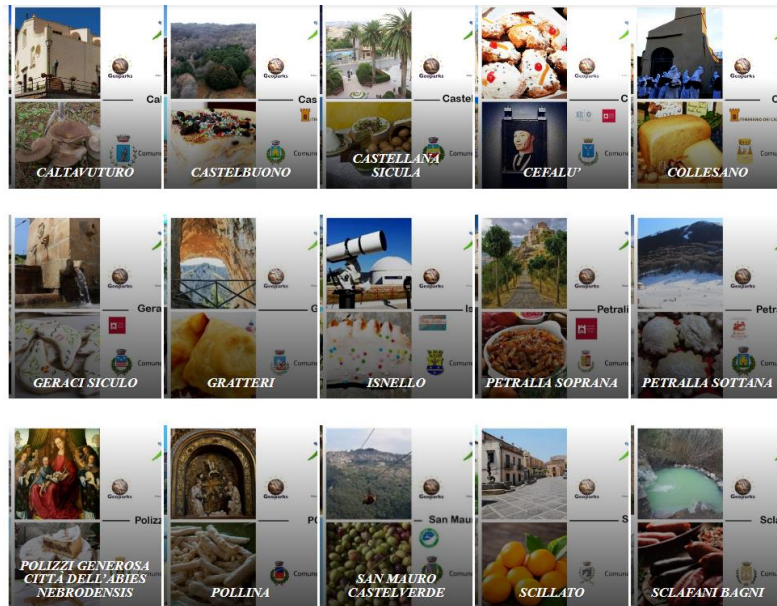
Geoparks
Cal
Comun
CALTAVUTURO

Geoparks
Cast
CASTELBUONO

Geoparks
Castel
Comun
CASTELLANA SICULA

Geoparks
C
CEFALU'

Geoparks
C
COMUNE DI CO
COLLESANO

Geoparks
Gera
Comun
GERACI SICULO

Geoparks
G
GRATTERI

Geoparks
Is
Comun
ISNELLO

Geoparks
Petrali
PETRALIA SOPRANA

Geoparks
Petr
PETRALIA SOTTANA

Geoparks
Polizz
POLIZZI GENEROSA CITTÀ DELL'ABIES NEBRODENSIS

Geoparks
Po
Comun
POLLINA

Geoparks
San Mau
Comun
SAN MAURO CASTELVERDE

Geoparks
S
SCILLATO

Geoparks
Scla
Comun
SCLAFANI BAGNI